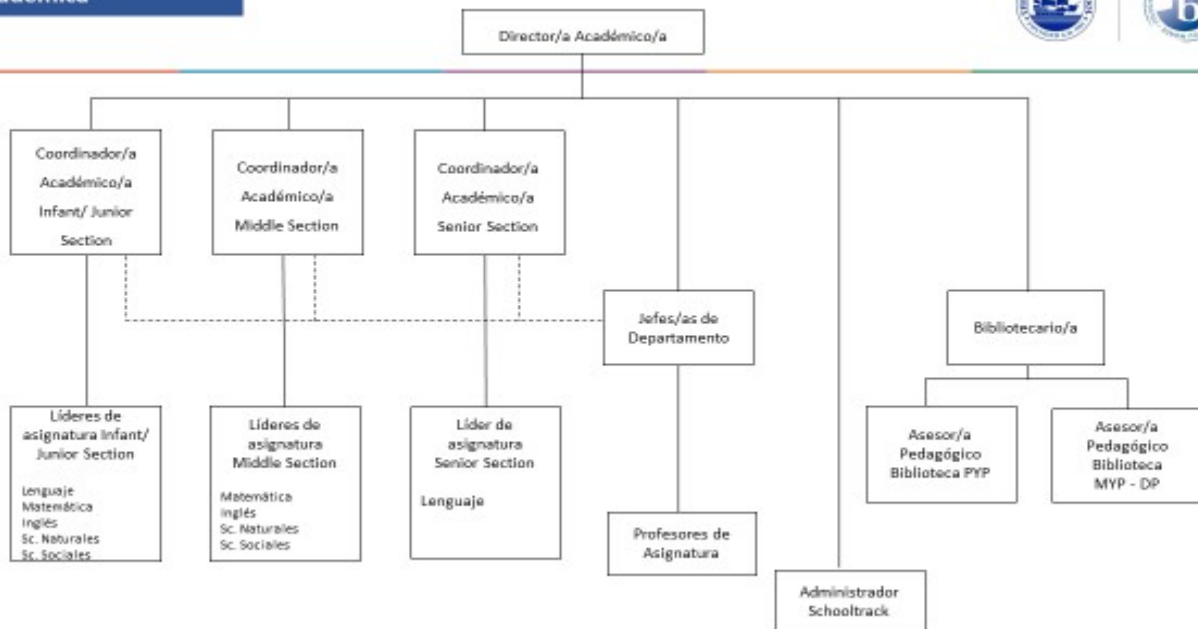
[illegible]adémica

Director/a Académico/a

Coordinador/a Académico/a Infant/ Junior Section

Coordinador/a Académico/a Middle Section

Coordinador/a Académico/a Senior Section

Jefes/as de Departamento

Bibliotecario/a

Líderes de asignatura Infant/ Junior Section

Lenguaje
Matemática
Inglés
Sc. Naturales
Sc. Sociales

Líderes de asignatura Middle Section

Matemática
Inglés
Sc. Naturales
Sc. Sociales

Líder de asignatura Senior Section

Lenguaje

Profesores de Asignatura

Asesor/a Pedagógico Biblioteca PYP

Asesor/a Pedagógico Biblioteca MYP - DP

Administrador Schooltrack